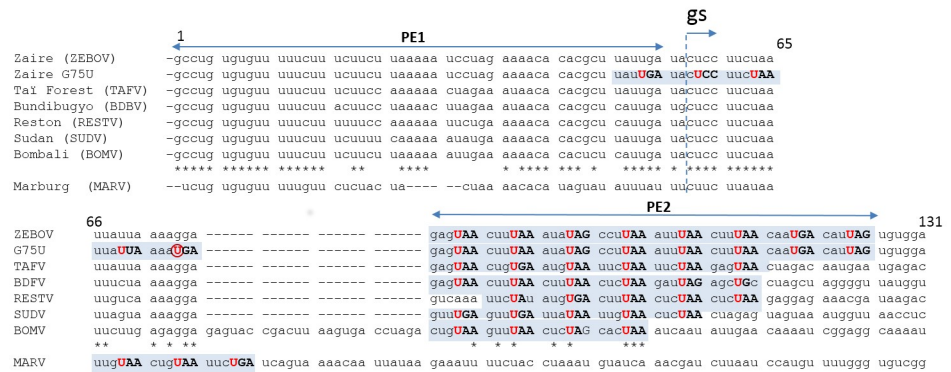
1 PE1 gs 65

Zaire (ZEBOV) -gccug uguguu uuucuu ucuucu uaaaaa uccuag aaaaca cacgcu uauuga uacucc ucuuaa
Zaire G75U -gccug uguguu uuucuu ucuucu uaaaaa uccuag aaaaca cacgcu uauUGA uacUCC uucUAA
Taï Forest (TAFV) -gccug uguguu uuucuu ucuucc aaaaaa cuagaa auaaca cacgcu cauuga uacucc ucuuaa
Bundibugyo (BDBV) -gccug uguguu uuucuu acuucc uaaaac uuagaa aaaaca cacgcu cauuga ugcucc ucuuaa
Reston (RESTV) -gccug uguguu uuucuu ucuucu uaaaaa uucuga aaaaca cacgcu cauuga uacucc ucuuaa
Sudan (SUDV) -gccug uguguu uuucuu ucuuuu caaaaa auauga aaaaca cacgcu uauuga uacucc ucuuaa
Bombali (BOMV) -gccug uguguu uuucuu ucuucu uaaaaa auugaa aaaaca cacucu cauuga uacucc ucuuaa
***** ****** ****** ** **** * **** *** * ***** * **** ******
Marburg (MARV) --ucug uguguu uuuguu cucuac ua---- --cuaa aacaca uaguau auuuau uucuuc uuuuaa

66 PE2 131

ZEBOV uuauua aaagga ------ ------ ------ ------ gagUAA cuuUAA auaUAG ccuUAA auuUAA cuuUAA caaUGA cauUAG ugugga
G75U uuaUUA aaaUGA ------ ------ ------ ------ gagUAA cuuUAA auaUAG ccuUAA auuUAA cuuUAA caaUGA cauUAG ugugga
TAFV uuauua aaagga ------ ------ ------ ------ gagUAA cuuUGA augUAA uucUAA uucUAA gagUAA cuagac aaugaa ugagac
BDFV uuucua aaagga ------ ------ ------ ------ gagUAA cuuUAA cuuUAA cucUAA gauUAG agcUGc cuagcu aggggu uauggu
RESTV uuguca aaagga ------ ------ ------ ------ gucaaa uucUAu augUGA cuuUAA cucUAA cuuUAA gaggag aaacga uaagac
SUDV uuagua aaagga ------ ------ ------ ------ guuUGA guuUGA uuaUAA uugUAA cucUAA cuagag uaguaa augguu aaccuc
BOMV uucuug agagga gaguac cgacuu aaguga ccuaga cugUAA guuUAA cucUAG cacUAA aucaau auugaa caaaau cggagg caaaau
** * * ** * * * * * ***
MARV uugUAA cugUAA uucUGA ucagua aaacaa uuauaa gaaauu uucuac cuaaau guauca aacgau cuuaau ccaugu uuuggg ugucgg